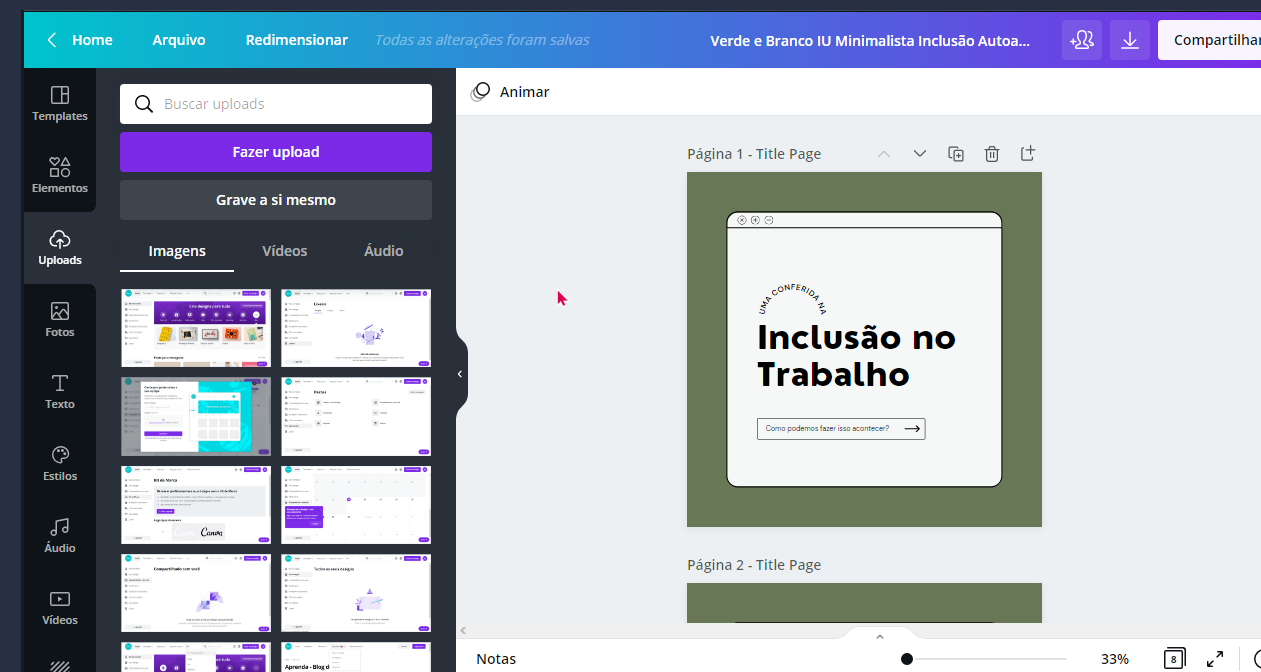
Home Arquivo Redimensionar Todas as alterações foram salvas Verde e Branco IU Minimalista Inclusão Autoa... Compartilhar

Templates
Elementos
Uploads
Fotos
Texto
Estilos
Áudio
Vídeos

Buscar uploads
Fazer upload
Grave a si mesmo
Imagens Vídeos Áudio

Animar

Página 1 - Title Page

UMA CONFERIDA NA
Inclusão no Trabalho
Como podemos fazer isso acontecer?

Página 2 - Title Page

Notas 33% 8